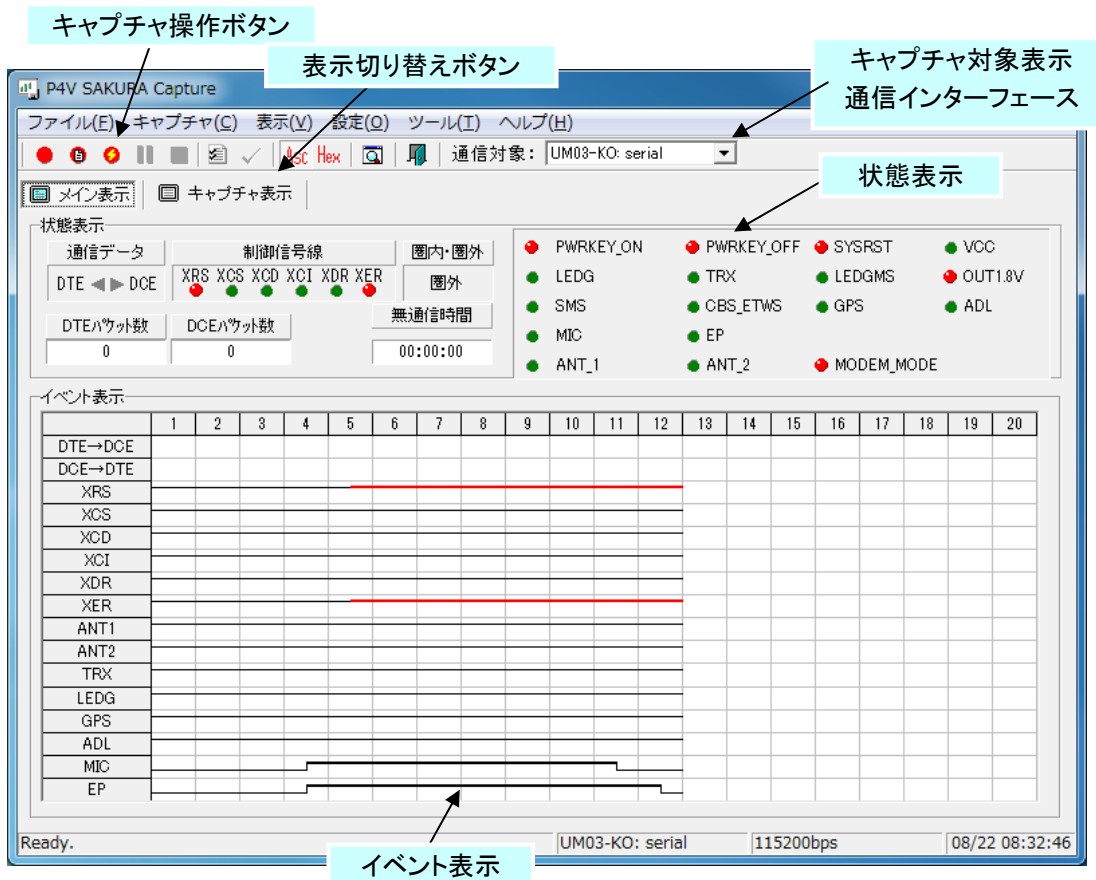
キャプチャ操作ボタン

表示切り替えボタン

キャプチャ対象表示
通信インターフェース

P4V SAKURA Capture

ファイル(F) キャプチャ(C) 表示(V) 設定(O) ツール(T) ヘルプ(H)

Asc Hex 通信対象: UM03-KO: serial

状態表示

メイン表示 キャプチャ表示

状態表示

通信データ
DTE ◀ ▶ DCE

制御信号線
XRS XCS XCD XCI XDR XER

圏内・圏外
圏外

無通信時間
00:00:00

DTEパケット数
0

DCEパケット数
0

PWRKEY_ON PWRKEY_OFF SYSRST VCC
LEDG TRX LEDGMS OUT1.8V
SMS CBS_ETWS GPS ADL
MIC EP
ANT_1 ANT_2 MODEM_MODE

イベント表示

| | 1 | 2 | 3 | 4 | 5 | 6 | 7 | 8 | 9 | 10 | 11 | 12 | 13 | 14 | 15 | 16 | 17 | 18 | 19 | 20 |
|---|---|---|---|---|---|---|---|---|---|---|---|---|---|---|---|---|---|---|---|---|
| DTE→DCE | | | | | | | | | | | | | | | | | | | | |
| DCE→DTE | | | | | | | | | | | | | | | | | | | | |
| XRS | | | | | | | | | | | | | | | | | | | | |
| XCS | | | | | | | | | | | | | | | | | | | | |
| XCD | | | | | | | | | | | | | | | | | | | | |
| XCI | | | | | | | | | | | | | | | | | | | | |
| XDR | | | | | | | | | | | | | | | | | | | | |
| XER | | | | | | | | | | | | | | | | | | | | |
| ANT1 | | | | | | | | | | | | | | | | | | | | |
| ANT2 | | | | | | | | | | | | | | | | | | | | |
| TRX | | | | | | | | | | | | | | | | | | | | |
| LEDG | | | | | | | | | | | | | | | | | | | | |
| GPS | | | | | | | | | | | | | | | | | | | | |
| ADL | | | | | | | | | | | | | | | | | | | | |
| MIC | | | | | | | | | | | | | | | | | | | | |
| EP | | | | | | | | | | | | | | | | | | | | |

Ready. UM03-KO: serial 115200bps 08/22 08:32:46

イベント表示